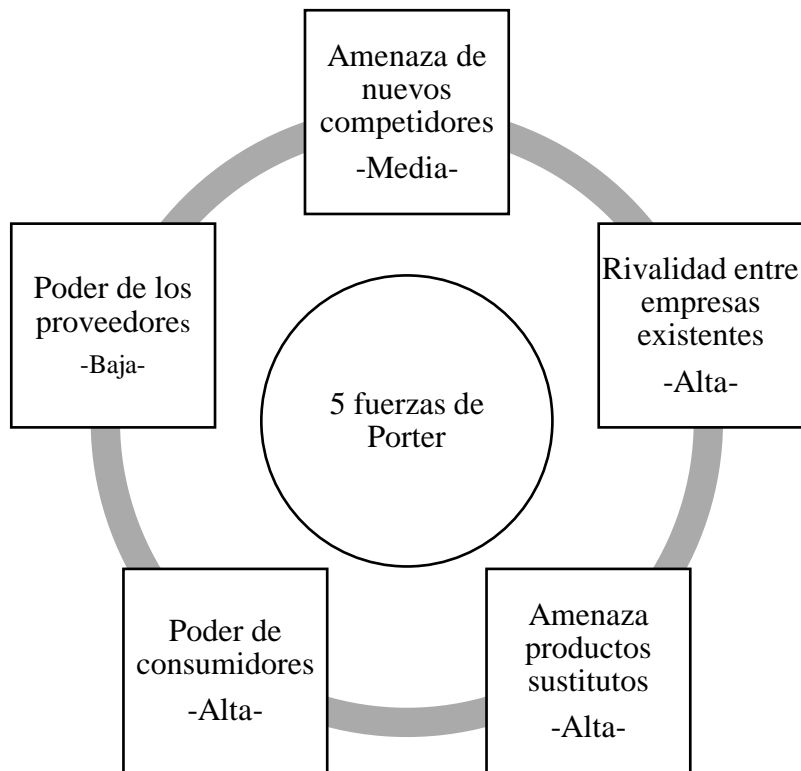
Amenaza de nuevos competidores
-Media-

Poder de los proveedores
-Baja-

Rivalidad entre empresas existentes
-Alta-

5 fuerzas de Porter

Poder de consumidores
-Alta-

Amenaza productos sustitutos
-Alta-